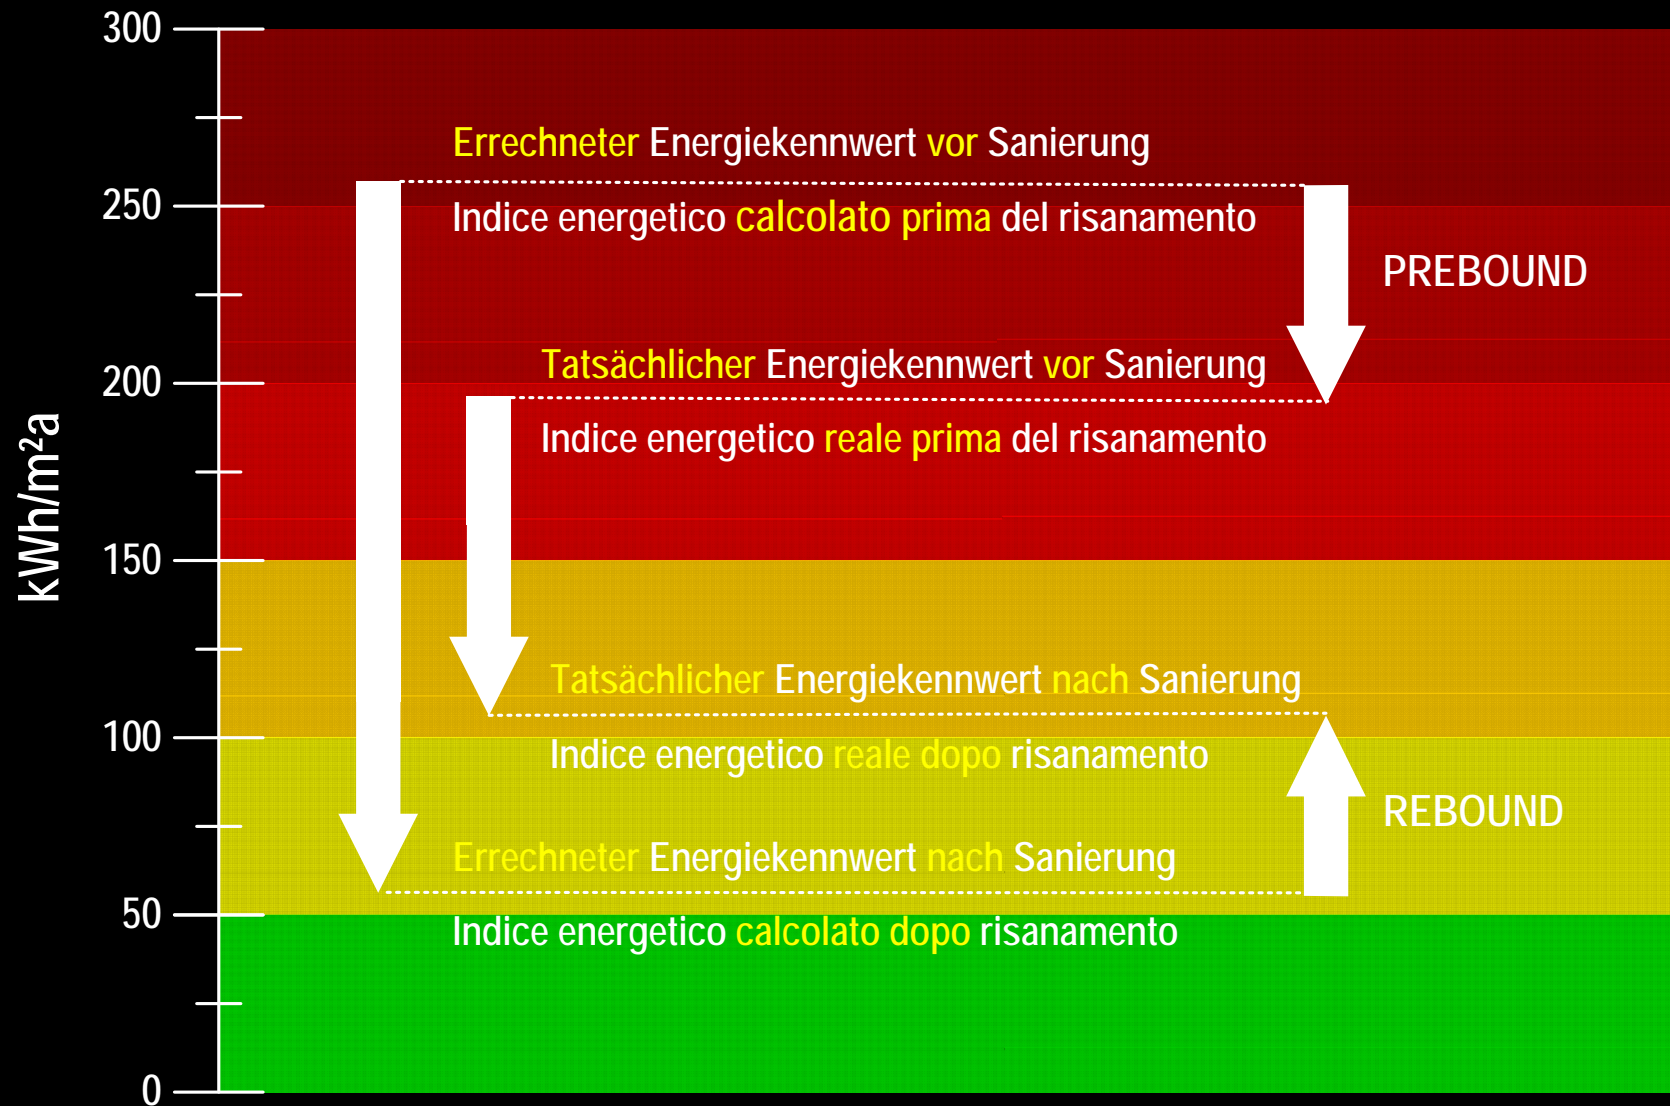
300
250
200
150
100
50
0
kWh/m²a

Errechneter Energiekennwert vor Sanierung
Indice energetico calcolato prima del risanamento

PREBOUND

Tatsächlicher Energiekennwert vor Sanierung
Indice energetico reale prima del risanamento

Tatsächlicher Energiekennwert nach Sanierung
Indice energetico reale dopo risanamento

REBOUND

Errechneter Energiekennwert nach Sanierung
Indice energetico calcolato dopo risanamento